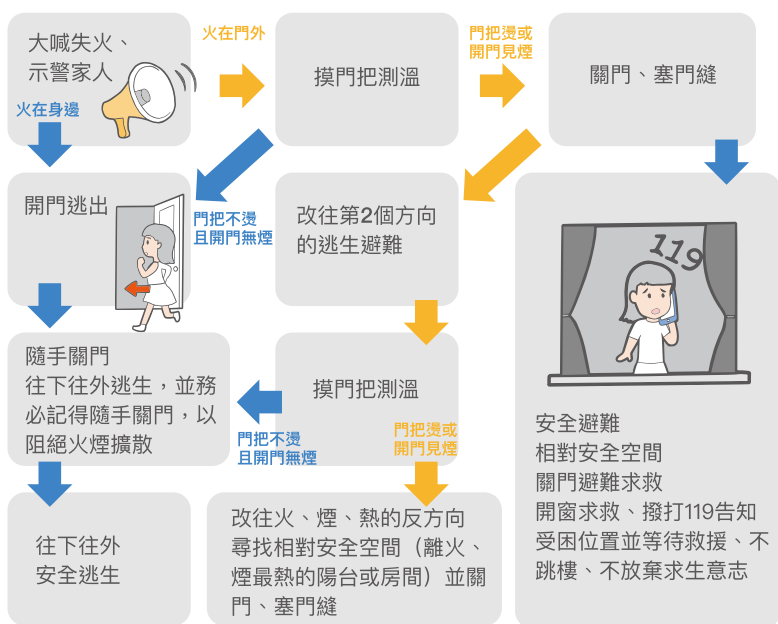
大喊失火、
示警家人

火在身邊

火在門外

摸門把測溫

門把燙或
開門見煙

關門、塞門縫

開門逃出

門把不燙
且開門無煙

改往第2個方向
的逃生避難

119

隨手關門
往下往外逃生，並務必記得隨手關門，以阻絕火煙擴散

門把不燙
且開門無煙

摸門把測溫

門把燙或
開門見煙

安全避難
相對安全空間
關門避難求救
開窗求救、撥打119告知受困位置並等待救援、不跳樓、不放棄求生意志

往下往外
安全逃生

改往火、煙、熱的反方向尋找相對安全空間（離火、煙最熱的陽台或房間）並關門、塞門縫